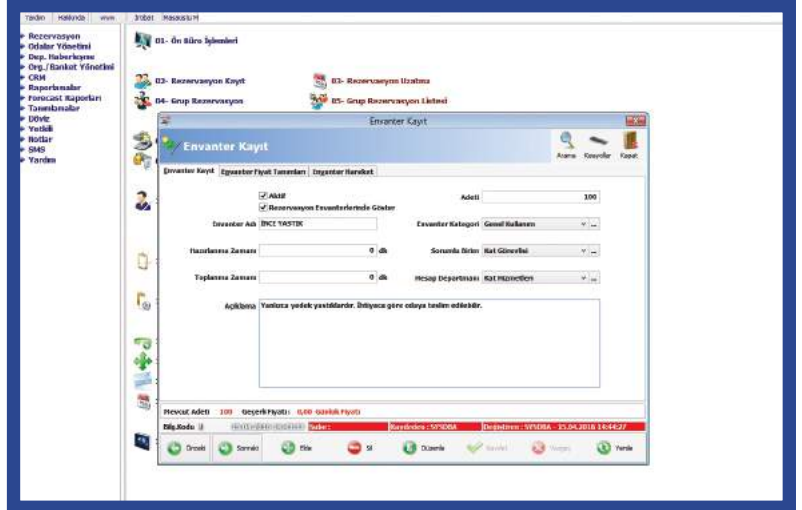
Yardım Hakkında www İrtibat Hesaplayıcı

Rezervasyon
Odalar Yönetimi
Dep. Haberleşme
Org./Banket Yönetimi
CRM
Raporlamalar
Forecast Raporları
Tanımlamalar
Döviz
Yetkili
Notlar
SMS
Yardım

01- Ön Büro İşlemleri

02- Rezervasyon Kayıt
03- Rezervasyon Uzatma
04- Grup Rezervasyon
05- Grup Rezervasyon Listesi

Envanter Kayıt

Envanter Kayıt

Arama Kısayollar Kapat

Envanter Kayıt | Envanter Fiyat Tanımları | Envanter Hareket

Aktif
Rezervasyon Envanterlerinde Göster
Adeti 100
Envanter Adı İNCİ YASTIK
Envanter Kategori Genel Kullanım
Hazırlanma Zamanı 0 dk
Sorumlu Birim Kat Güvenliği
Toplanma Zamanı 0 dk
Hesap Departmanı Kat Hizmetleri
Açıklama Yanlızca yedek yastıklardır. İhtiyaca göre odaya teslim edilebilir.

Mevcut Adeti 100 Geçerli Fiyatı : 0,00 Günlük Fiyatı
Bilg.Kodu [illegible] Şube : Kaydeden : SYSDBA Değiştiren : SYSDBA - 15.04.2016 14:44:27

Önceki Sonraki Ekle Sil Düzenle Kaydet Vazgeç Yenile